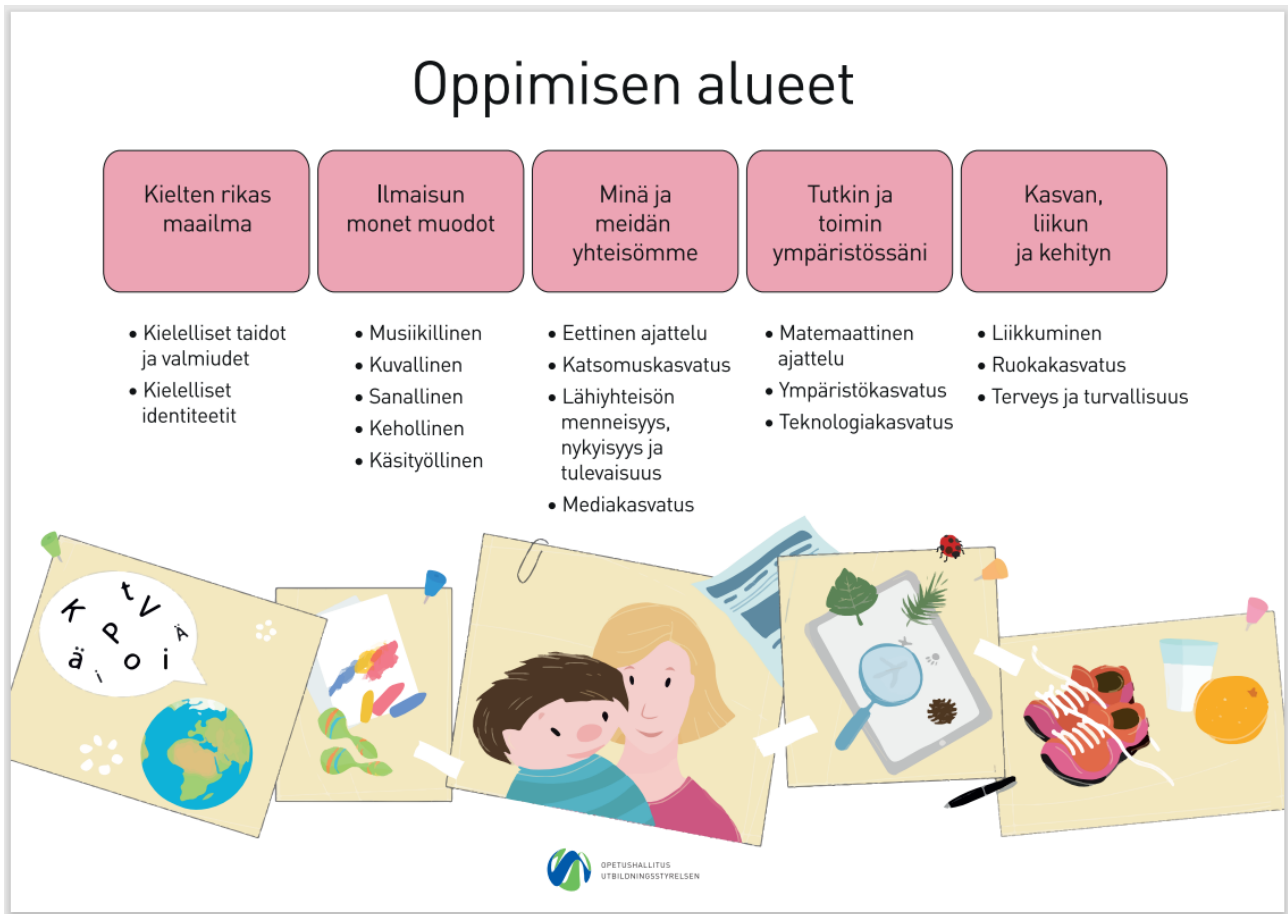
Oppimisen alueet

Kielten rikas maailma

Ilmaisun monet muodot

Minä ja meidän yhteisömme

Tutkin ja toimin ympäristössäni

Kasvan, liikun ja kehityn

• Kielelliset taidot ja valmiudet
• Kielelliset identiteetit

• Musiikillinen
• Kuvallinen
• Sanallinen
• Kehollinen
• Käsityöllinen

• Eettinen ajattelu
• Katsomuskasvatus
• Lähiyhteisön menneisyys, nykyisyys ja tulevaisuus
• Mediakasvatus

• Matemaattinen ajattelu
• Ympäristökasvatus
• Teknologiakasvatus

• Liikkuminen
• Ruokakasvatus
• Terveys ja turvallisuus

t V K P Ä ä o i i

OPETUSHALLITUS
UTBILDNINGSSTYRELSEN